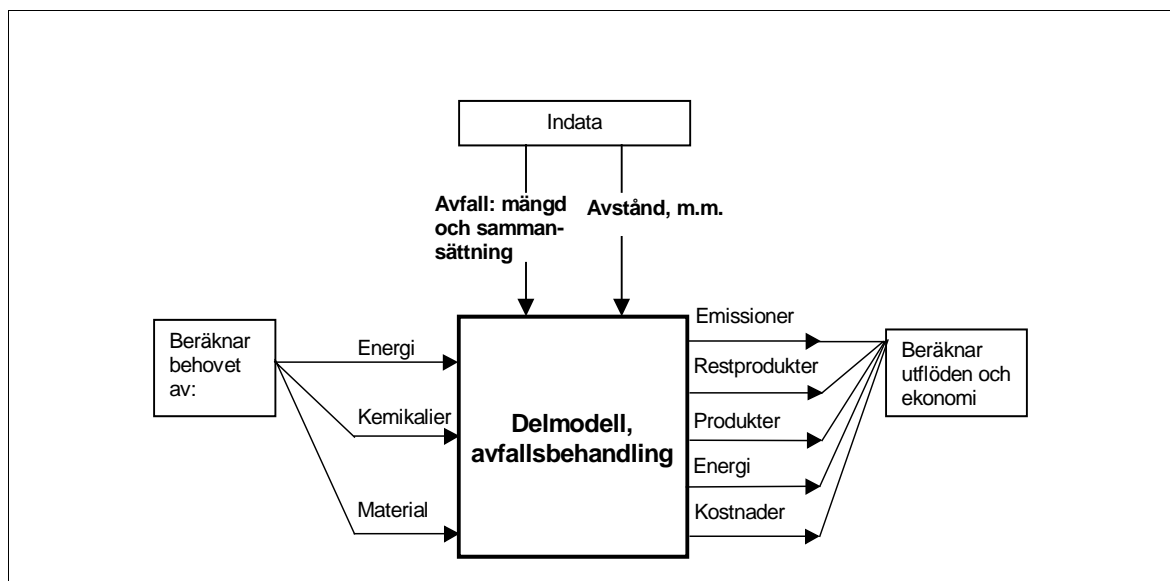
Indata

Avfall: mängd och sammansättning

Avstånd, m.m.

Beräknar behovet av:

Energi

Kemikalier

Material

Delmodell, avfallsbehandling

Emissioner

Restprodukter

Produkter

Energi

Kostnader

Beräknar utflöden och ekonomi